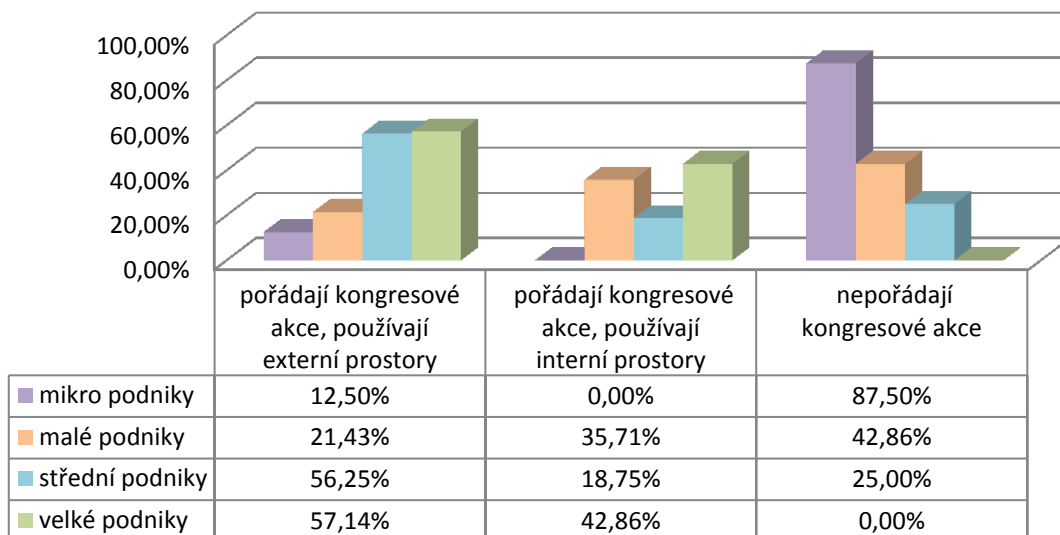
100,00%
80,00%
60,00%
40,00%
20,00%
0,00%

| | pořádají kongresové akce, používají externí prostory | pořádají kongresové akce, používají interní prostory | nepořádají kongresové akce |
|---|---|---|---|
| mikro podniky | 12,50% | 0,00% | 87,50% |
| malé podniky | 21,43% | 35,71% | 42,86% |
| střední podniky | 56,25% | 18,75% | 25,00% |
| velké podniky | 57,14% | 42,86% | 0,00% |